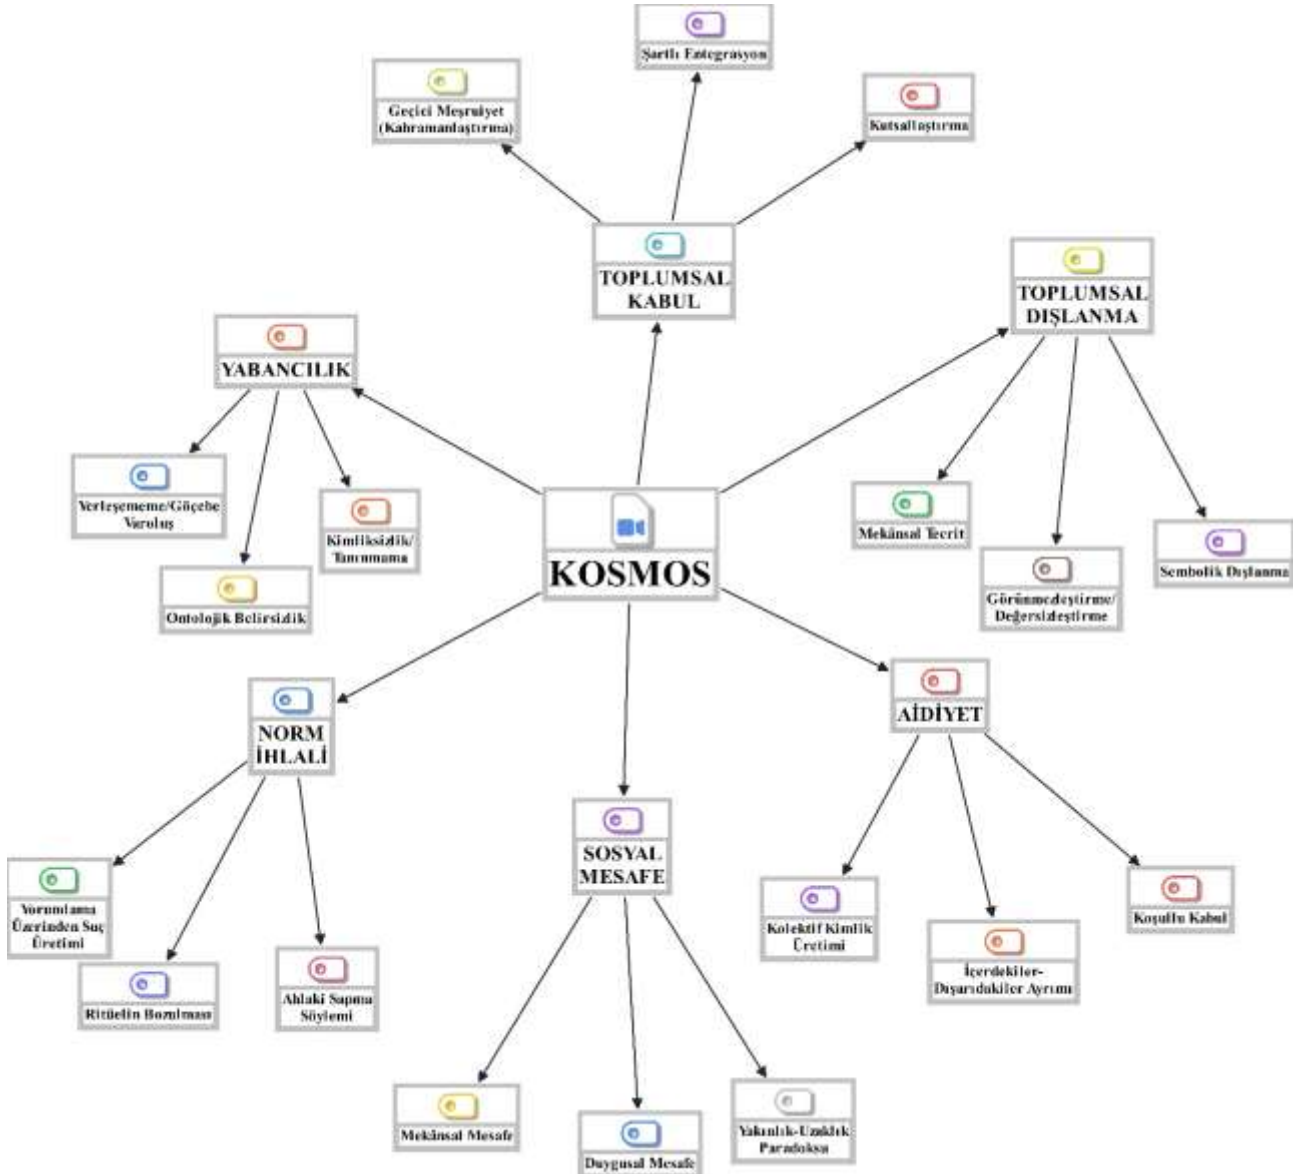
Şartlı Entegrasyon

Geçici Meşruiyet (Kahramanlaştırma)

Kutsallaştırma

TOPLUMSAL KABUL

TOPLUMSAL DIŞLANMA

YABANCILIK

Yerleşememe/Göçebe Varoluş

Kimliksizlik/ Tanınmama

Ontolojik Belirsizlik

KOSMOS

Mekânsal Tecrit

Görünmezleştirme/ Değersizleştirme

Sembolik Dışlanma

NORM İHLALİ

AİDİYET

Yorumlama Üzerinden Suç Üretimi

Ritüelin Bozulması

Ahlaki Sapma Söylemi

SOSYAL MESAFE

Kolektif Kimlik Üretimi

İçerdekiler-Dışarıdakiler Ayrımı

Koşullu Kabul

Mekânsal Mesafe

Duygusal Mesafe

Yakınlık-Uzaklık Paradoksu